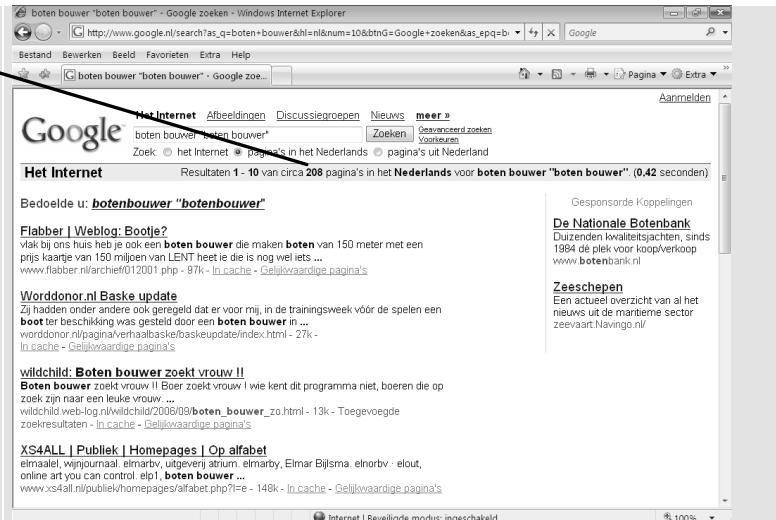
boten bouwer "boten bouwer" - Google zoeken - Windows Internet Explorer

http://www.google.nl/search?as_q=boten+bouwer&hl=nl&num=10&btnG=Google+zoeken&as_epq=bo

Google

Bestand Bewerken Beeld Favorieten Extra Help

boten bouwer "boten bouwer" - Google zoe...

Pagina ▾ Extra ▾

Aanmelden

Google

Het Internet Afbeeldingen Discussiegroepen Nieuws meer »

boten bouwer "boten bouwer" Zoeken Geavanceerd zoeken Voorkeuren

Zoek: het Internet pagina's in het Nederlands pagina's uit Nederland

Het Internet Resultaten 1 - 10 van circa 208 pagina's in het Nederlands voor boten bouwer "boten bouwer". (0,42 seconden)

Bedoelde u: botenbouwer "botenbouwer"

Flabber | Weblog: Bootje?
vlak bij ons huis heb je ook een boten bouwer die maken boten van 150 meter met een prijs kaartje van 150 miljoen van LENT heet ie die is nog wel iets ...
www.flabber.nl/archief/012001.php - 97k - In cache - Gelijkwaardige pagina's

Worddonor.nl Baske update
Zij hadden onder andere ook geregeld dat er voor mij, in de trainingsweek vóór de spelen een boot ter beschikking was gesteld door een boten bouwer in ...
worddonor.nl/pagina/verhaalbaske/baskeupdate/index.html - 27k - In cache - Gelijkwaardige pagina's

wildchild: Boten bouwer zoekt vrouw !!
Boten bouwer zoekt vrouw !! Boer zoekt vrouw ! wie kent dit programma niet, boeren die op zoek zijn naar een leuke vrouw. ...
wildchild.web-log.nl/wildchild/2006/09/boten_bouwer_zo.html - 13k - Toegevoegde zoekresultaten - In cache - Gelijkwaardige pagina's

XS4ALL | Publiek | Homepages | Op alfabet
elmaalel, wijnjournaal. elmarbv, uitgeverij atrium. elmarby, Elmar Bijlsma. elnorbv · elout, online art you can control. elp1, boten bouwer ...
www.xs4all.nl/publiek/homepages/alfabet.php?l=e - 148k - In cache - Gelijkwaardige pagina's

Gesponsorde Koppelingen

De Nationale Botenbank
Duizenden kwaliteitsjachten, sinds 1984 dé plek voor koop/verkoop
www.botenbank.nl

Zeeschepen
Een actueel overzicht van al het nieuws uit de maritieme sector
zeevaart.Navingo.nl/

Internet | Beveiligde modus: ingeschakeld

100%